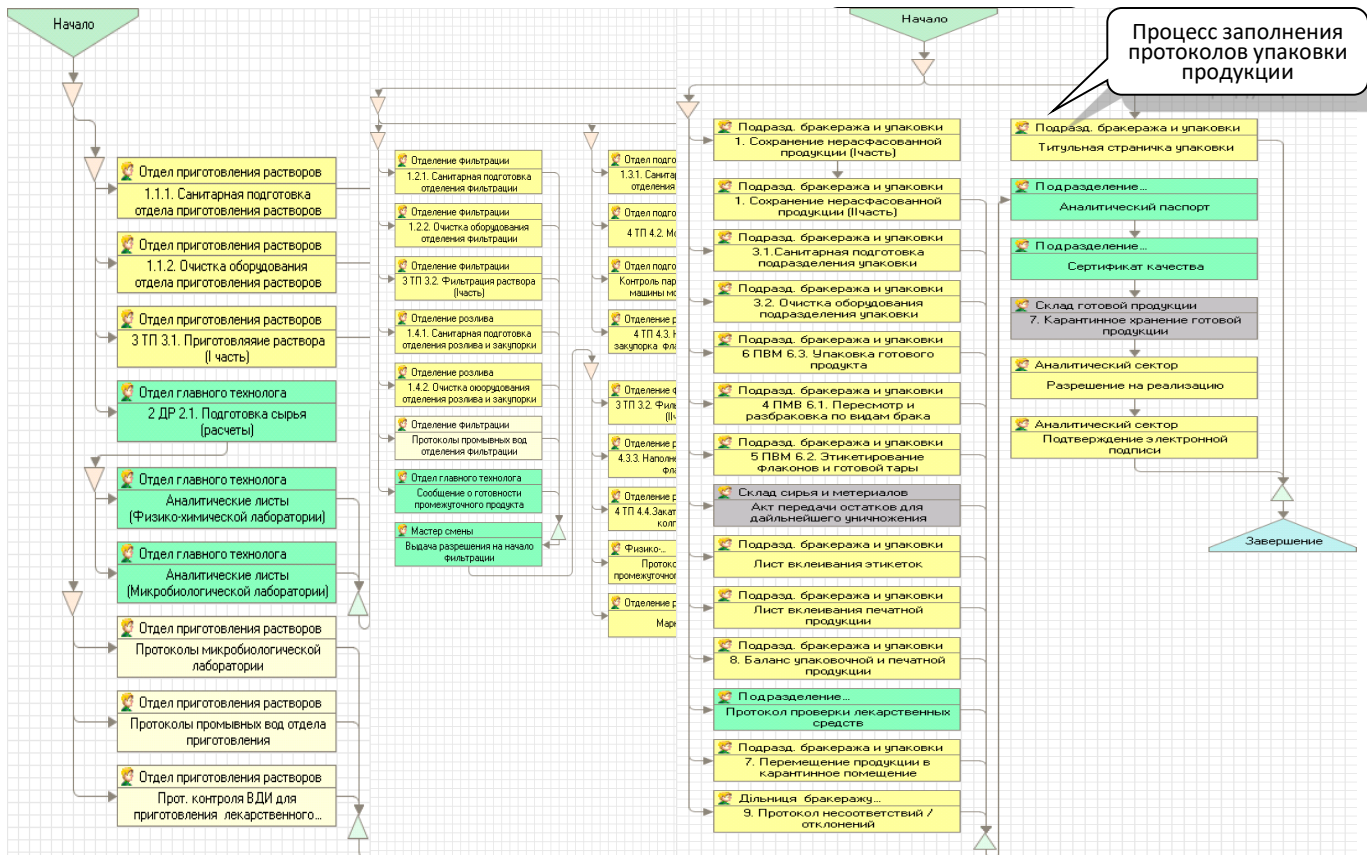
Начало

Отдел приготовления растворов
1.1.1. Санитарная подготовка отдела приготовления растворов

Отдел приготовления растворов
1.1.2. Очистка оборудования отдела приготовления растворов

Отдел приготовления растворов
3 ТП 3.1. Приготовляяие раствора (I часть)

Отдел главного технолога
2 ДР 2.1. Подготовка сырья (расчеты)

Отдел главного технолога
Аналитические листы (Физико-химической лаборатории)

Отдел главного технолога
Аналитические листы (Микробиологической лаборатории)

Отдел приготовления растворов
Протоколы микробиологической лаборатории

Отдел приготовления растворов
Протоколы промывных вод отдела приготовления

Отдел приготовления растворов
Прот. контроля ВДИ для приготовления лекарственного...

Отделение фильтрации
1.2.1. Санитарная подготовка отделения фильтрации

Отделение фильтрации
1.2.2. Очистка оборудования отделения фильтрации

Отделение фильтрации
3 ТП 3.2. Фильтрация раствора (Iчасть)

Отделение розлива
1.4.1. Санитарная подготовка отделения розлива и закупорки

Отделение розлива
1.4.2. Очистка оборудования отделения розлива и закупорки

Отделение фильтрации
Протоколы промывных вод отделения фильтрации

Отдел главного технолога
Сообщение о готовности промежуточного продукта

Мастер смены
Выдача разрешения на начало фильтрации

Отдел подго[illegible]
1.3.1. Санитар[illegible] отделения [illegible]

Отдел подго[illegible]
4 ТП 4.2. Мо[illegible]

Отдел подго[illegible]
Контроль пар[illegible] машины мо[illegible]

Отделение р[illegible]
4 ТП 4.3. Н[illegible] закупорка фла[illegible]

Отделение ф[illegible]
3 ТП 3.2. Филь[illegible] (IIч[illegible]

Отделение р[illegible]
4.3.3. Наполне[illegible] фла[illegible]

Отделение р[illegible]
4 ТП 4.4.Закат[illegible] колп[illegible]

Физико-...
Протоко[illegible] промежуточно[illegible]

Отделение р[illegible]
Марк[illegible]

Начало

Процесс заполнения протоколов упаковки продукции

Подразд. бракеража и упаковки
1. Сохранение нерасфасованной продукции (Iчасть)

Подразд. бракеража и упаковки
1. Сохранение нерасфасованной продукции (IIчасть)

Подразд. бракеража и упаковки
3.1.Санитарная подготовка подразделения упаковки

Подразд. бракеража и упаковки
3.2. Очистка оборудования подразделения упаковки

Подразд. бракеража и упаковки
6 ПВМ 6.3. Упаковка готового продукта

Подразд. бракеража и упаковки
4 ПМВ 6.1. Пересмотр и разбраковка по видам брака

Подразд. бракеража и упаковки
5 ПВМ 6.2. Этикетирование флаконов и готовой тары

Склад сырья и метериалов
Акт передачи остатков для дайльнейшего уничножения

Подразд. бракеража и упаковки
Лист вклеивания этикеток

Подразд. бракеража и упаковки
Лист вклеивания печатной продукции

Подразд. бракеража и упаковки
8. Баланс упаковочной и печатной продукции

Подразделение...
Протокол проверки лекарственных средств

Подразд. бракеража и упаковки
7. Перемещение продукции в карантинное помещение

Дільниця бракеражу...
9. Протокол несоответствий / отклонений

Подразд. бракеража и упаковки
Титульная страничка упаковки

Подразделение...
Аналитический паспорт

Подразделение...
Сертификат качества

Склад готовой продукции
7. Карантинное хранение готовой продукции

Аналитический сектор
Разрешение на реализацию

Аналитический сектор
Подтверждение электронной подписи

Завершение